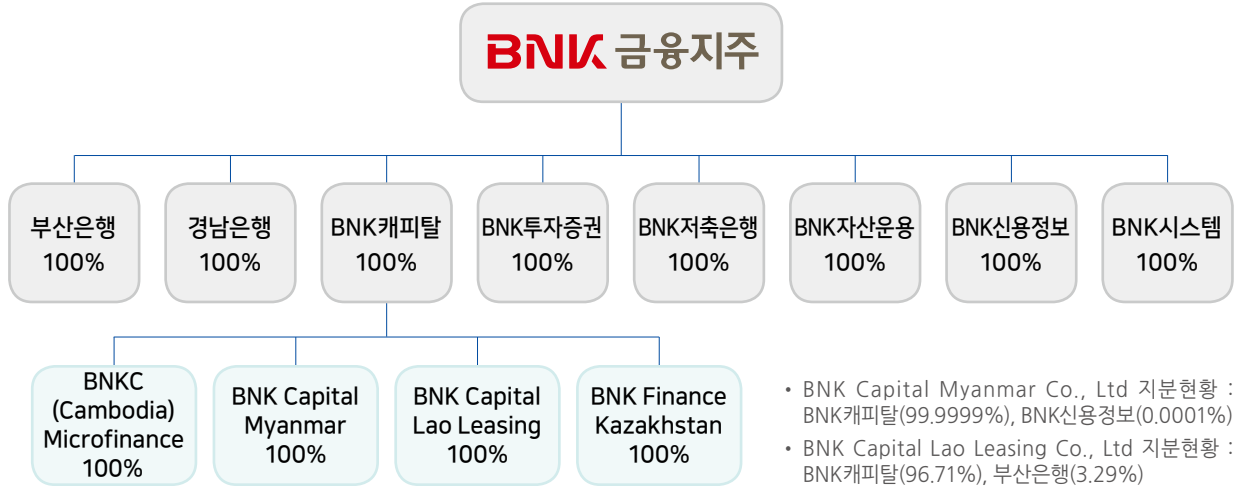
BNK 금융지주

부산은행
100%

경남은행
100%

BNK캐피탈
100%

BNK투자증권
100%

BNK저축은행
100%

BNK자산운용
100%

BNK신용정보
100%

BNK시스템
100%

BNKC (Cambodia) Microfinance
100%

BNK Capital Myanmar
100%

BNK Capital Lao Leasing
100%

BNK Finance Kazakhstan
100%

• BNK Capital Myanmar Co., Ltd 지분현황 : BNK캐피탈(99.9999%), BNK신용정보(0.0001%)

• BNK Capital Lao Leasing Co., Ltd 지분현황 : BNK캐피탈(96.71%), 부산은행(3.29%)